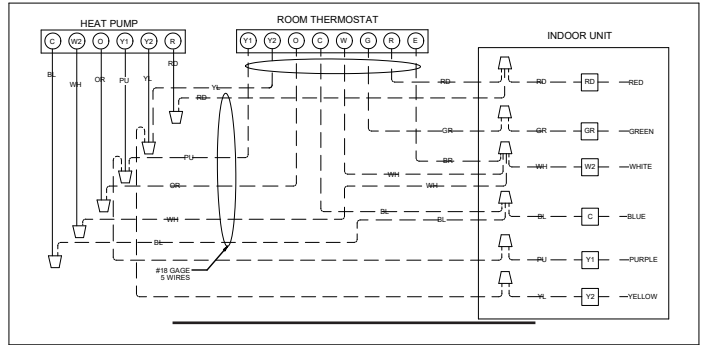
HEAT PUMP

C W2 O Y1 Y2 R

ROOM THERMOSTAT

Y1 Y2 O C W G R E

INDOOR UNIT

BL WH OR PU YL RD

YL
RD
PU
OR
WH
BL

RD
GR
BR
WH
WH
BL
BL
PU
YL

#18 GAGE
5 WIRES

RD RD RED
GR GR GREEN
WH W2 WHITE
BL C BLUE
PU Y1 PURPLE
YL Y2 YELLOW